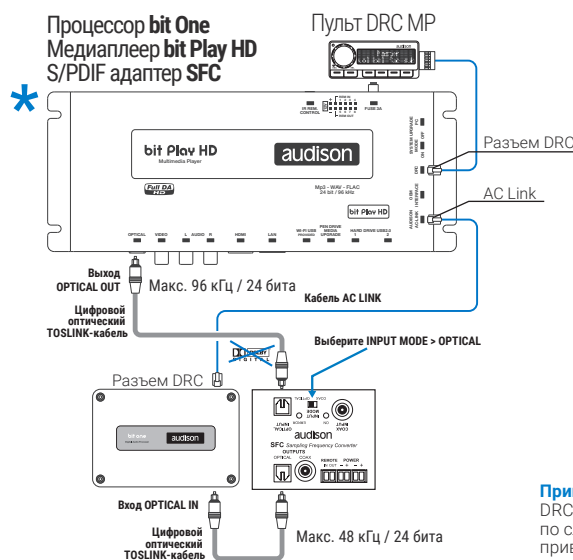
Процессор **bit One**
Медиаплеер **bit Play HD**
S/PDIF адаптер **SFC**

Пульт DRC MP

AUDISON

*

IR REM. CONTROL

FUSE 2A

SYSTEM UPGRADE PC OFF ON

DRC

USB UPGRADE

AUDISON AC LINK

bit Play HD
Multimedia Player

audison

Full DA HD

Mp3 - WAV - FLAC
24 bit / 96 kHz

bit Play HD

OPTICAL VIDEO L AUDIO R HDMI LAN WI-FI USB PEN DRIVE MEDIA UPGRADE HARD DRIVE USB 2.0 1 2

Разъем DRC

AC Link

Выход OPTICAL OUT

Макс. 96 кГц / 24 бита

Кабель AC LINK

Цифровой оптический TOSLINK-кабель

Выберите INPUT MODE > OPTICAL

Разъем DRC

bit one

audison

audison

SFC Sampling Frequency Converter

OUTPUTS

OPTICAL COAX

REMOTE IN OUT

POWER

Вход OPTICAL IN

Цифровой оптический TOSLINK-кабель

Макс. 48 кГц / 24 бита

При
DRC
по с
прив